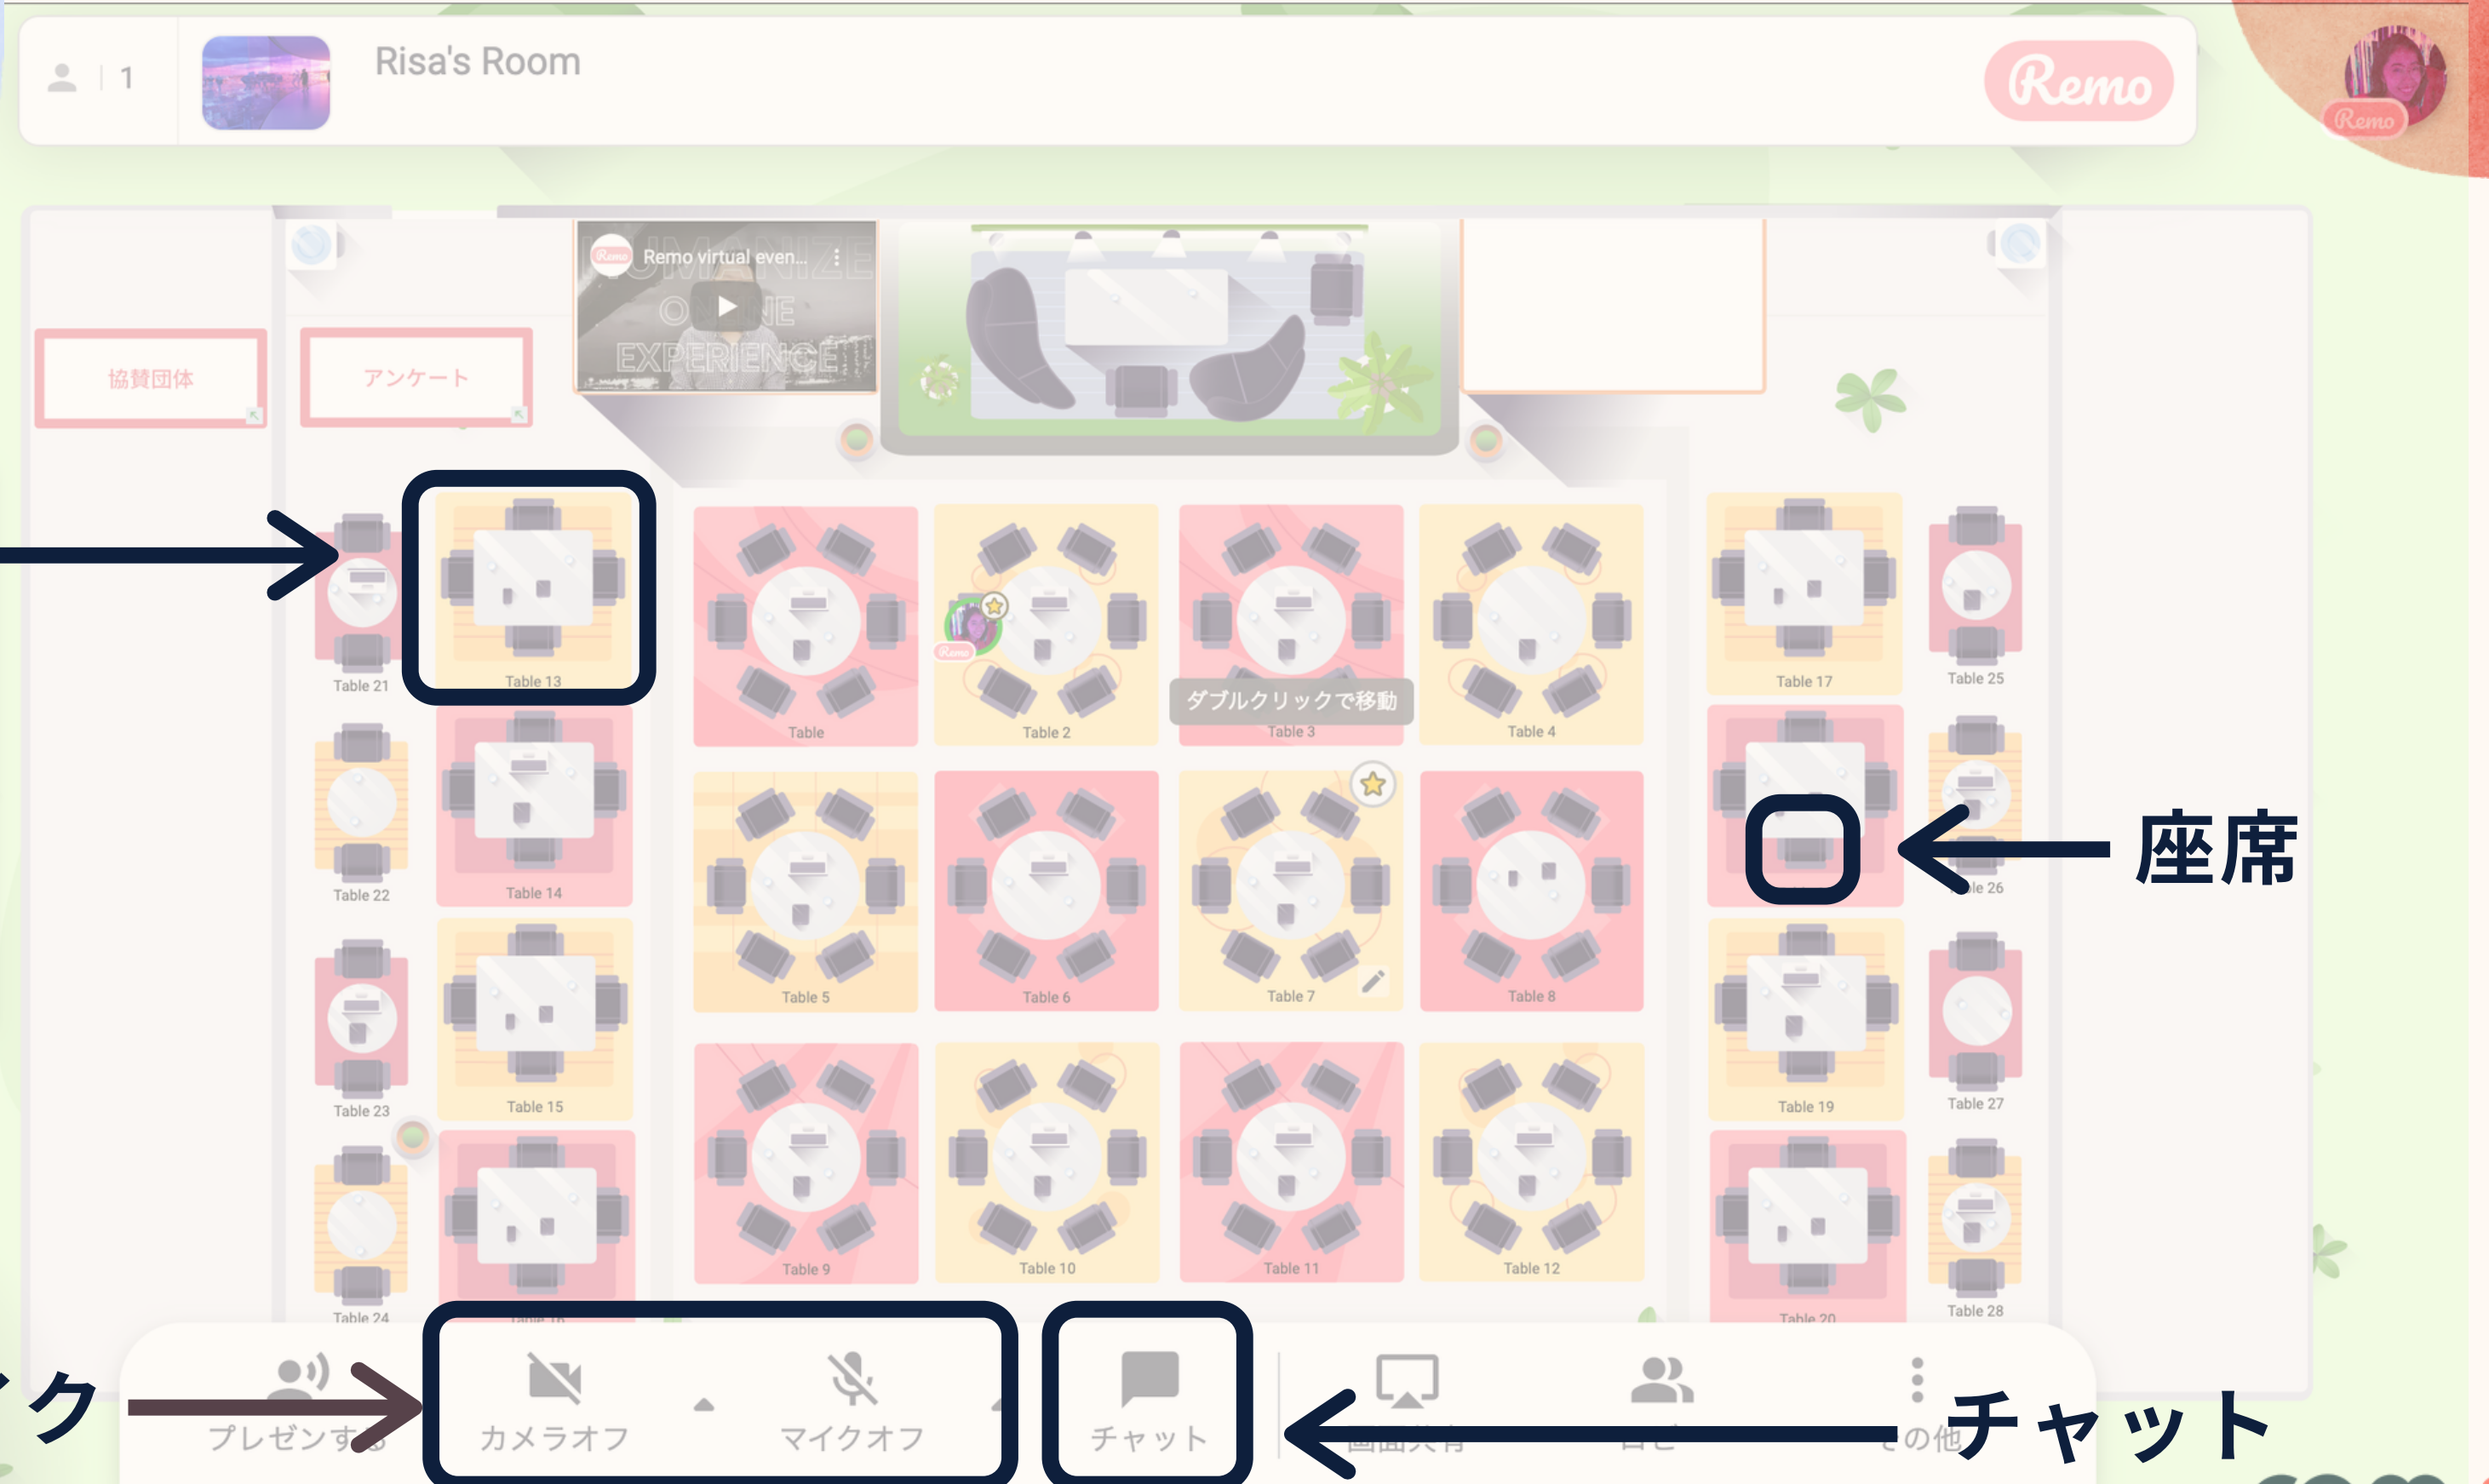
1

Risa's Room

Remo

Remo

Remo virtual even...

協賛団体

アンケート

Table 21

Table 13

Table

Table 2

Table 3

Table 4

Table 17

Table 25

ダブルクリックで移動

Table 22

Table 14

Table 5

Table 6

Table 7

Table 8

座席

Table 23

Table 15

Table 9

Table 10

Table 11

Table 12

Table 19

Table 27

Table 24

Table 20

Table 28

ク

プレゼンする

カメラオフ

マイクオフ

チャット

チャット